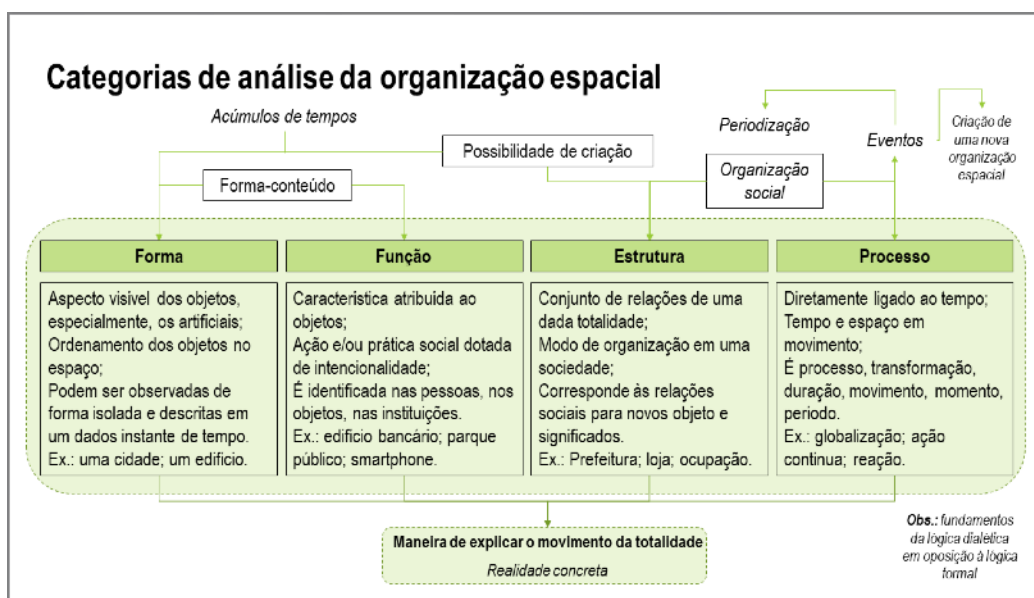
Categorias de análise da organização espacial

Acúmulos de tempos

Possibilidade de criação

Forma-conteúdo

Periodização

Eventos

Criação de uma nova organização espacial

Organização social

| Forma | Função | Estrutura | Processo |
|---|---|---|---|
| Aspecto visível dos objetos, especialmente, os artificiais; Ordenamento dos objetos no espaço; Podem ser observadas de forma isolada e descritas em um dados instante de tempo. Ex.: uma cidade; um edifício. | Característica atribuída ao objetos; Ação e/ou prática social dotada de intencionalidade; É identificada nas pessoas, nos objetos, nas instituições. Ex.: edifício bancário; parque público; smartphone. | Conjunto de relações de uma dada totalidade; Modo de organização em uma sociedade; Corresponde às relações sociais para novos objeto e significados. Ex.: Prefeitura; loja; ocupação. | Diretamente ligado ao tempo; Tempo e espaço em movimento; É processo, transformação, duração, movimento, momento, período. Ex.: globalização; ação contínua; reação. |

Maneira de explicar o movimento da totalidade

Realidade concreta

Obs.: fundamentos da lógica dialética em oposição à lógica formal